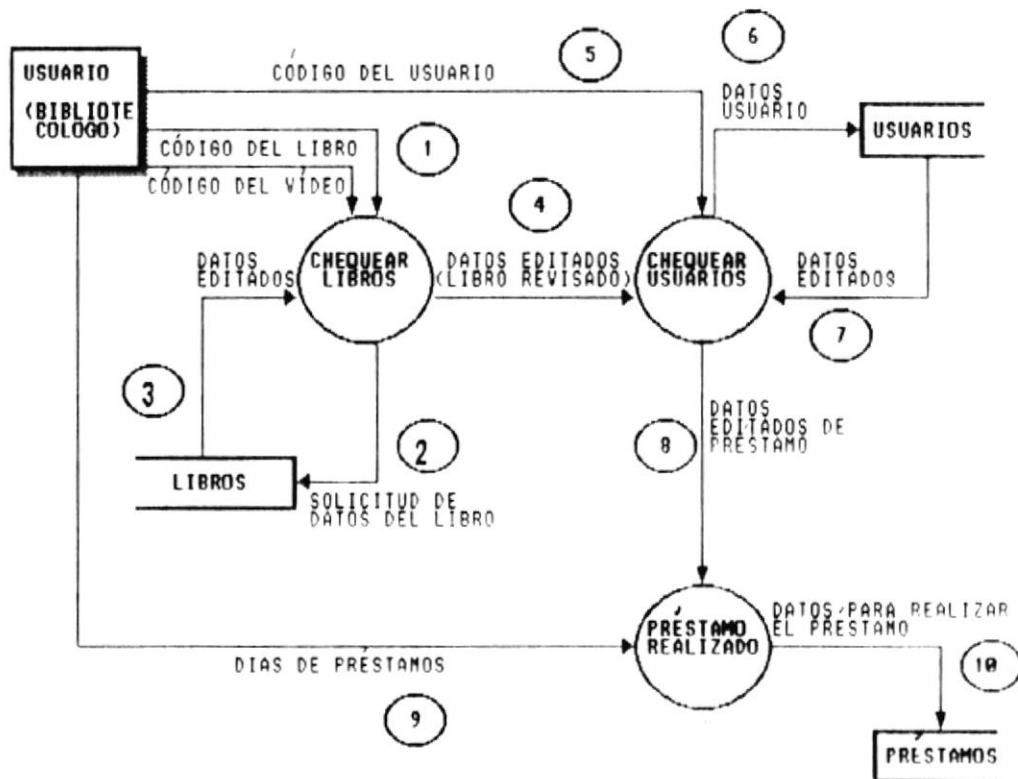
USUARIO
(BIBLIOTECOLOGO)

CÓDIGO DEL USUARIO

5

6

DATOS USUARIO

USUARIOS

CÓDIGO DEL LIBRO

1

CÓDIGO DEL VÍDEO

4

DATOS EDITADOS

CHEQUEAR LIBROS

DATOS EDITADOS (LIBRO REVISADO)

CHEQUEAR USUARIOS

DATOS EDITADOS

7

3

2

8

DATOS EDITADOS DE PRÉSTAMO

LIBROS

SOLICITUD DE DATOS DEL LIBRO

PRÉSTAMO REALIZADO

DATOS PARA REALIZAR EL PRÉSTAMO

DIAS DE PRÉSTAMOS

10

9

PRÉSTAMOS